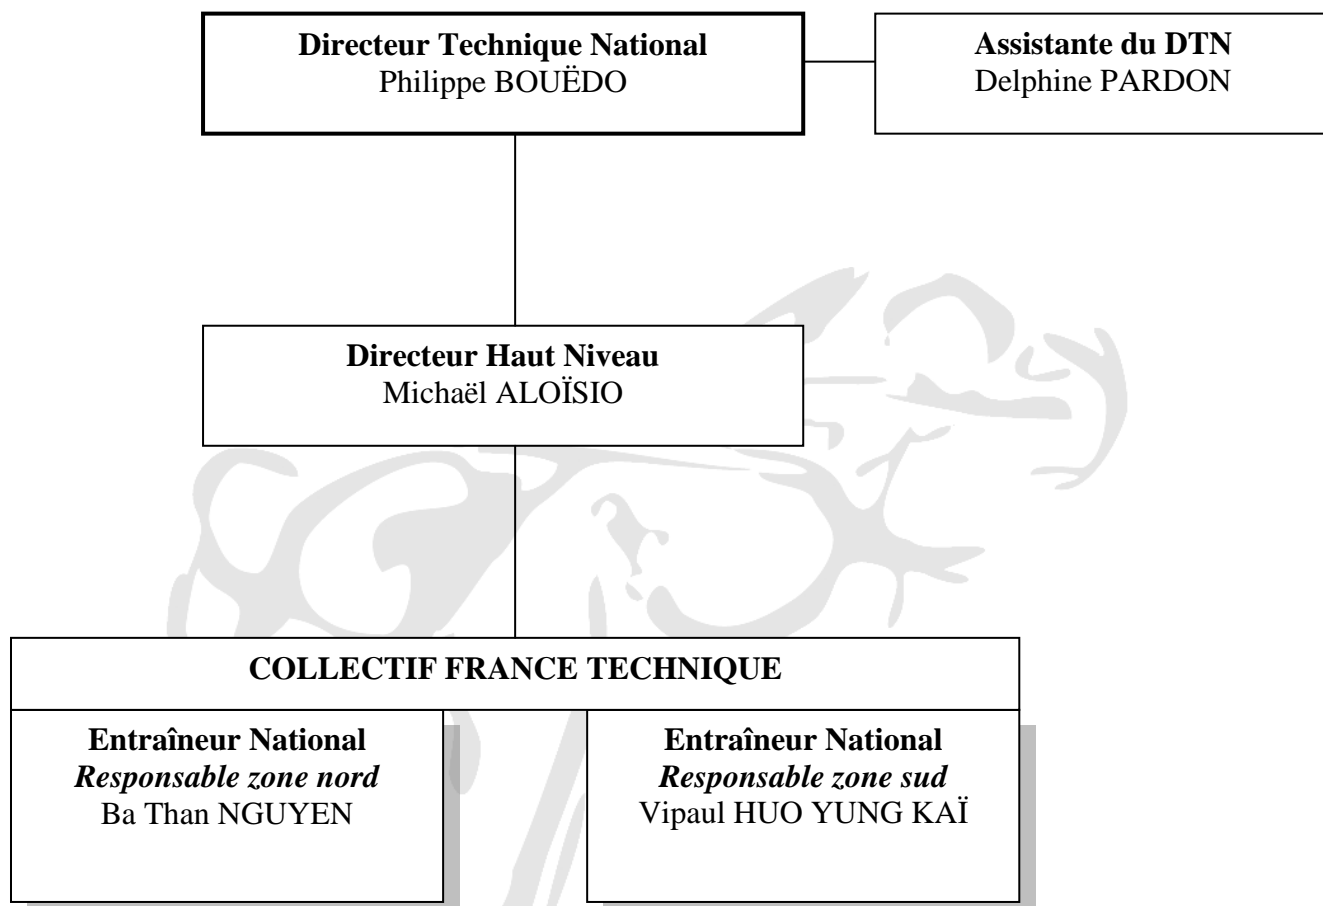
Directeur Technique National
Philippe BOUËDO

Assistante du DTN
Delphine PARDON

Directeur Haut Niveau
Michaël ALOÏSIO

COLLECTIF FRANCE TECHNIQUE

Entraîneur National
*Responsable zone nord*
Ba Than NGUYEN

Entraîneur National
*Responsable zone sud*
Vipaul HUO YUNG KAÏ